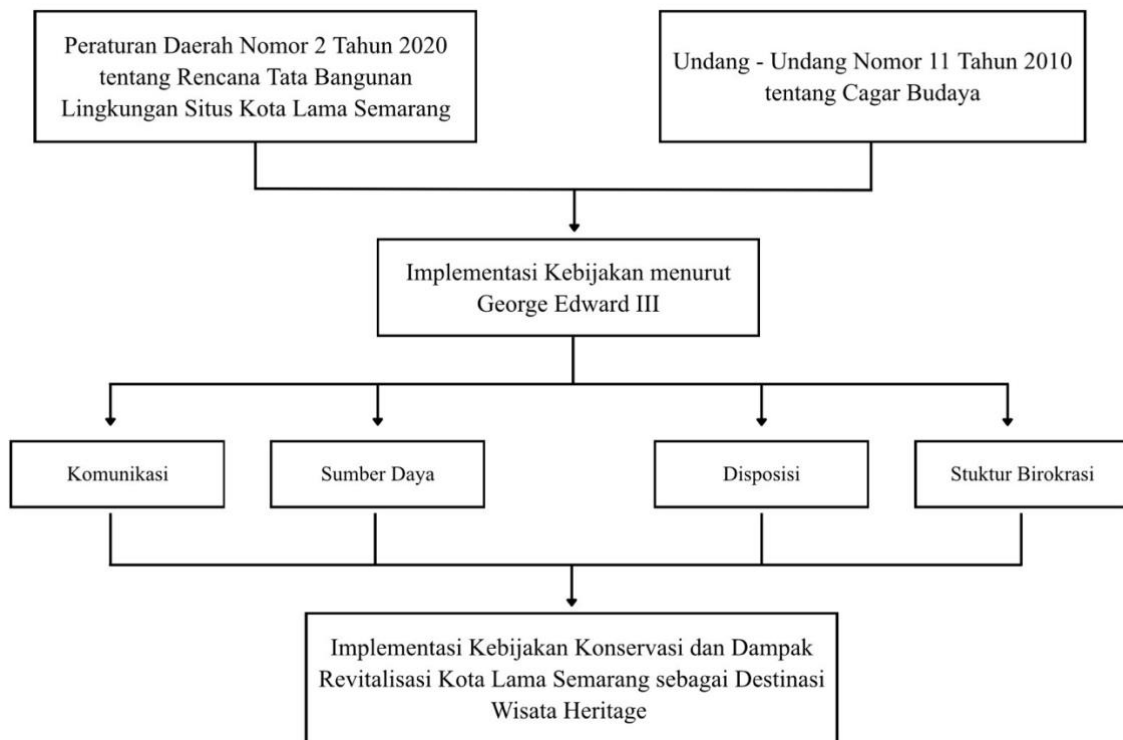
Peraturan Daerah Nomor 2 Tahun 2020 tentang Rencana Tata Bangunan Lingkungan Situs Kota Lama Semarang

Undang - Undang Nomor 11 Tahun 2010 tentang Cagar Budaya

Implementasi Kebijakan menurut George Edward III

Komunikasi

Sumber Daya

Disposisi

Stuktur Birokrasi

Implementasi Kebijakan Konservasi dan Dampak Revitalisasi Kota Lama Semarang sebagai Destinasi Wisata Heritage